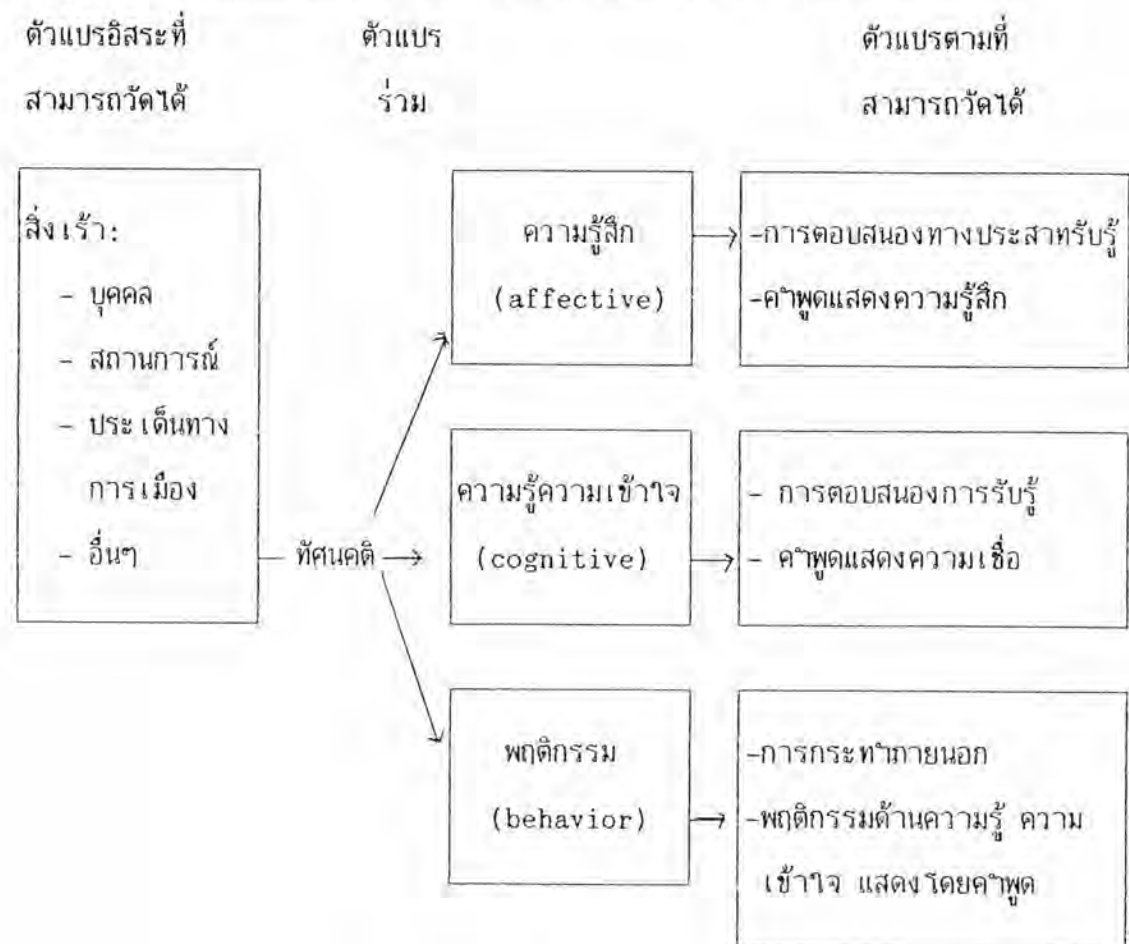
ตัวแปรอิสระที่สามารถวัดได้

ตัวแปรร่วม

ตัวแปรตามที่สามารถวัดได้

สิ่งเร้า:
- บุคคล
- สถานการณ์
- ประเด็นทางการเมือง
- อื่นๆ

ทัศนคติ

ความรู้สึก
(affective)

ความรู้ความเข้าใจ
(cognitive)

พฤติกรรม
(behavior)

-การตอบสนองทางประสาทรับรู้
-คำพูดแสดงความรู้สึก

- การตอบสนองการรับรู้
- คำพูดแสดงความเชื่อ

-การกระทำภายนอก
-พฤติกรรมด้านความรู้ ความเข้าใจ แสดงโดยคำพูด